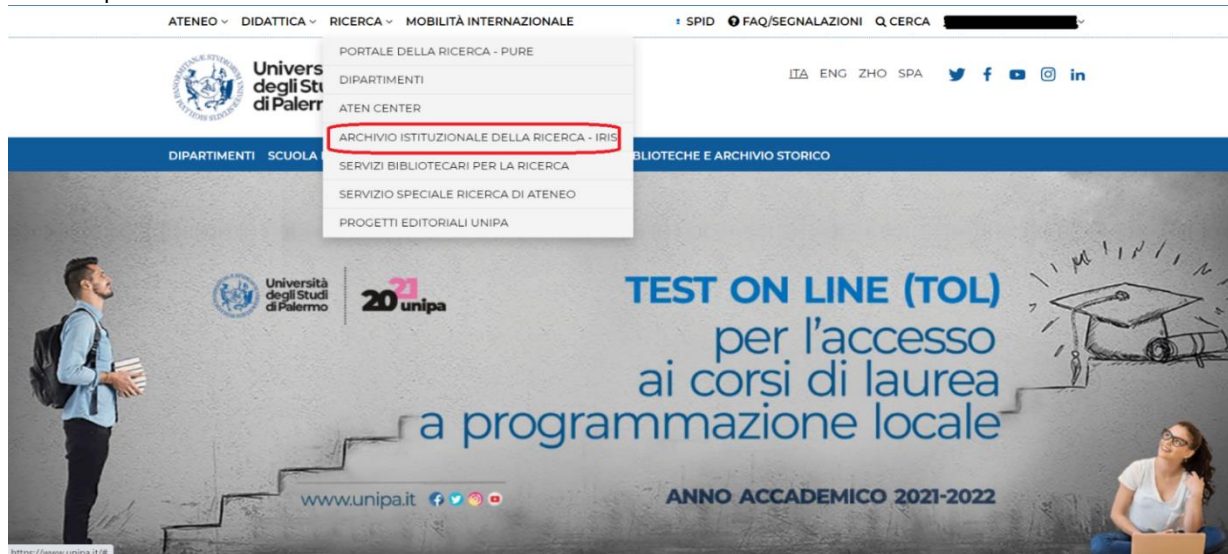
ATENEO DIDATTICA RICERCA MOBILITÀ INTERNAZIONALE

SPID FAQ/SEGNALAZIONI CERCA

PORTALE DELLA RICERCA - PURE
DIPARTIMENTI
ATEN CENTER
ARCHIVIO ISTITUZIONALE DELLA RICERCA - IRIS
SERVIZI BIBLIOTECARI PER LA RICERCA
SERVIZIO SPECIALE RICERCA DI ATENEO
PROGETTI EDITORIALI UNIPA

Univers degli Stu di Palerm

ITA ENG ZHO SPA

DIPARTIMENTI SCUOLA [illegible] BIBLIOTECHE E ARCHIVIO STORICO

Università degli Studi di Palermo

2021 unipa

TEST ON LINE (TOL)
per l'accesso ai corsi di laurea a programmazione locale

www.unipa.it

ANNO ACCADEMICO 2021-2022

https://www.unipa.it/#